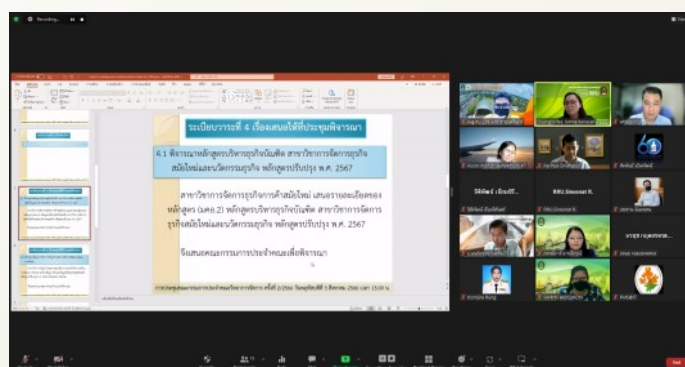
Recording...

ระเบียบวาระที่ 4 เรื่องเสนอให้ที่ประชุมพิจารณา

4.1 พิจารณาหลักสูตรบริหารธุรกิจบัณฑิต สาขาวิชาการจัดการธุรกิจสมัยใหม่และนวัตกรรมธุรกิจ หลักสูตรปรับปรุง พ.ศ. 2567

สาขาวิชาการจัดการธุรกิจการค้าสมัยใหม่ เสนอรายละเอียดของหลักสูตร (มคอ.2) หลักสูตรบริหารธุรกิจบัณฑิต สาขาวิชาการจัดการธุรกิจสมัยใหม่และนวัตกรรมธุรกิจ หลักสูตรปรับปรุง พ.ศ. 2567

จึงเสนอคณะกรรมการประจำคณะเพื่อพิจารณา

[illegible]

Sirilak Bradit...

RMU.Sinsanat R.

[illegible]